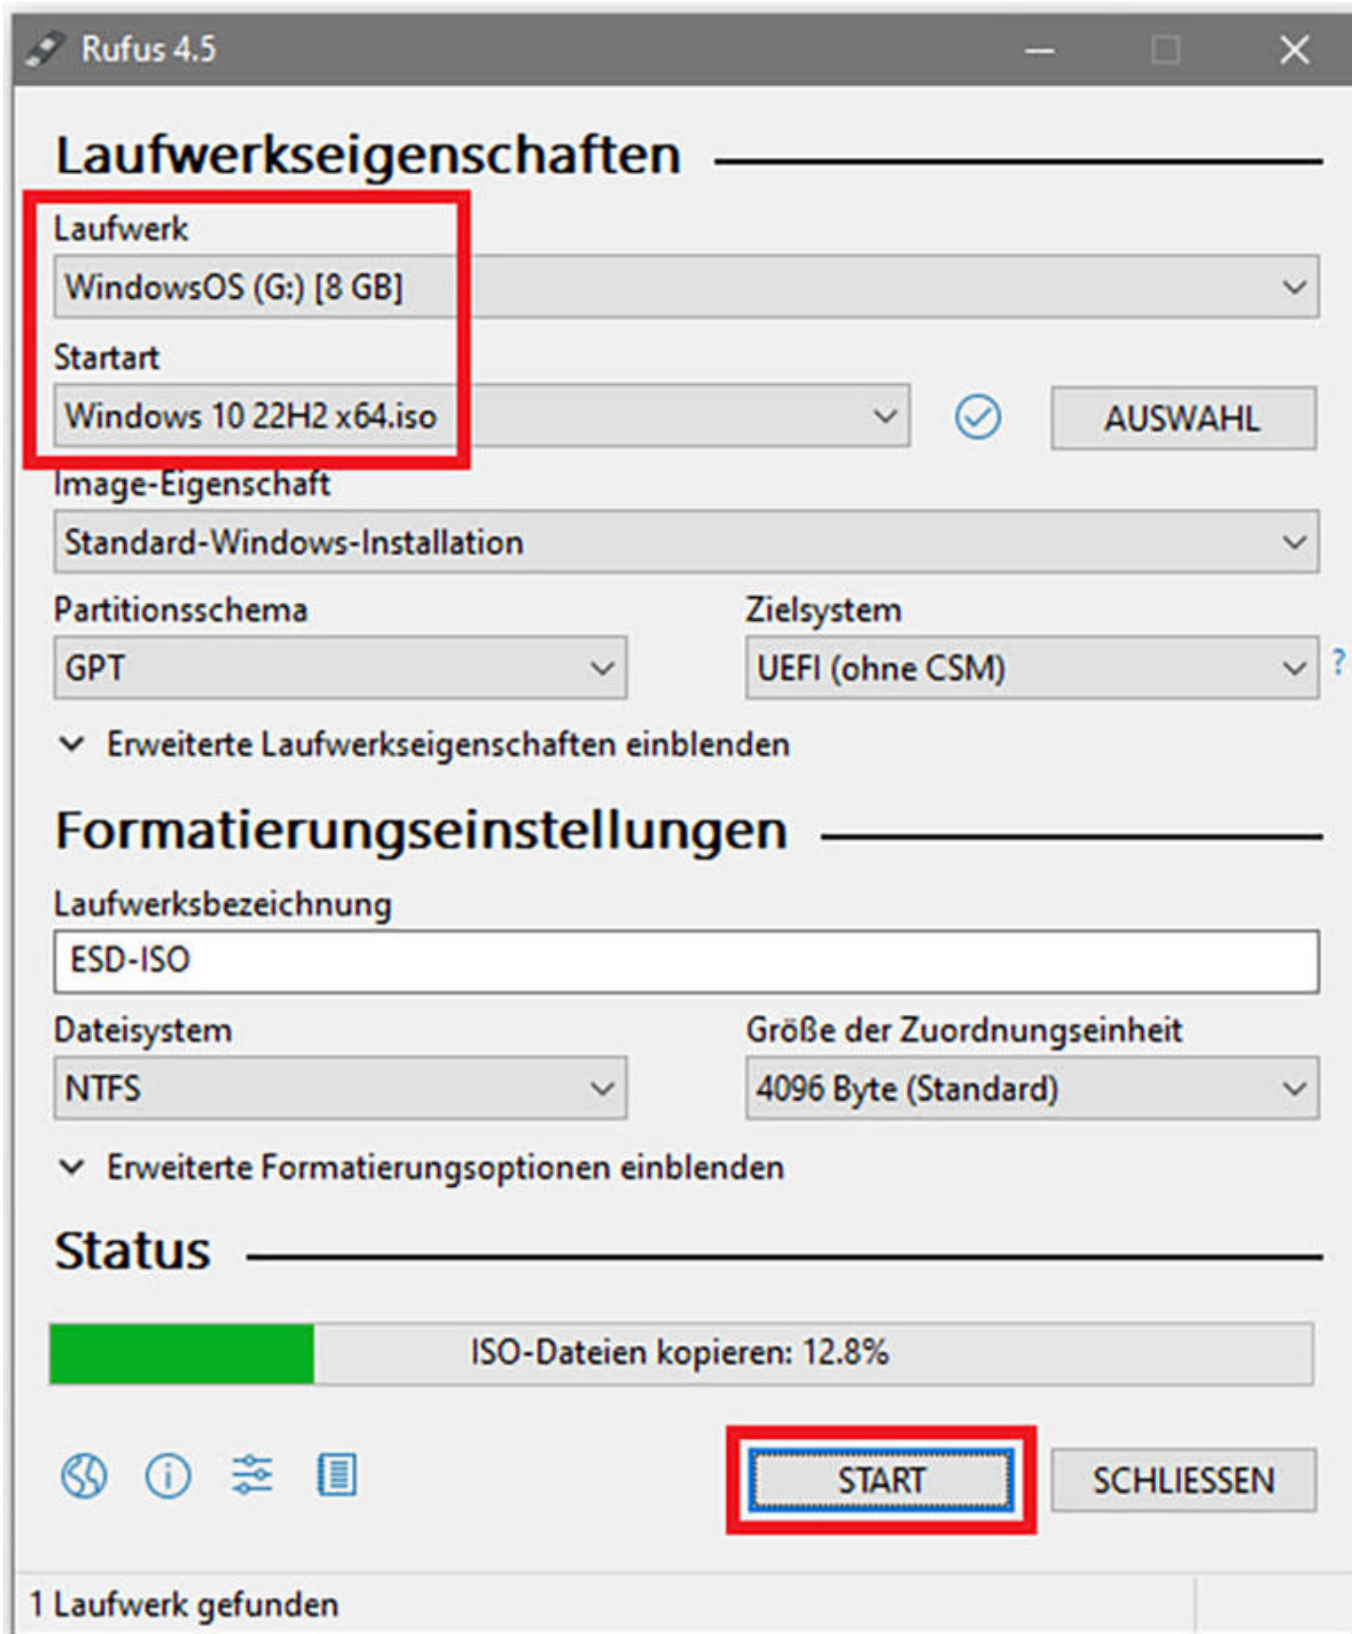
Rufus 4.5

Laufwerkseigenschaften

Laufwerk
WindowsOS (G:) [8 GB]

Startart
Windows 10 22H2 x64.iso

AUSWAHL

Image-Eigenschaft
Standard-Windows-Installation

Partitionsschema
GPT

Zielsystem
UEFI (ohne CSM)

?

Erweiterte Laufwerkseigenschaften einblenden

Formatierungseinstellungen

Laufwerksbezeichnung
ESD-ISO

Dateisystem
NTFS

Größe der Zuordnungseinheit
4096 Byte (Standard)

Erweiterte Formatierungsoptionen einblenden

Status

ISO-Dateien kopieren: 12.8%

START

SCHLIESSEN

1 Laufwerk gefunden